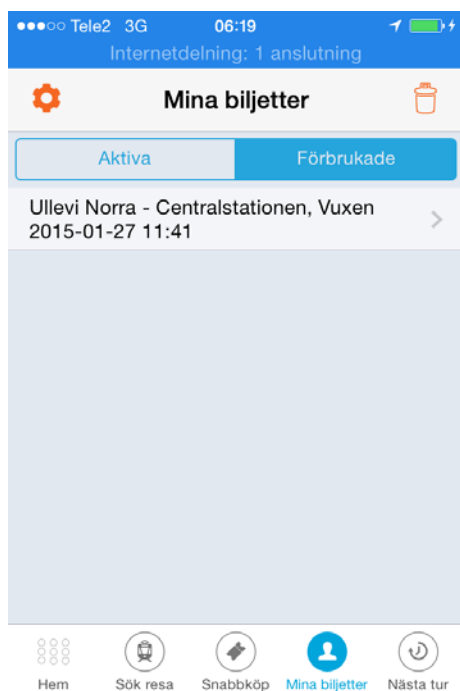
●●●○○ Tele2 3G 06:19

Internetdelning: 1 anslutning

Mina biljetter

Aktiva | Förbrukade

Ullevi Norra - Centralstationen, Vuxen
2015-01-27 11:41

Hem | Sök resa | Snabbköp | Mina biljetter | Nästa tur